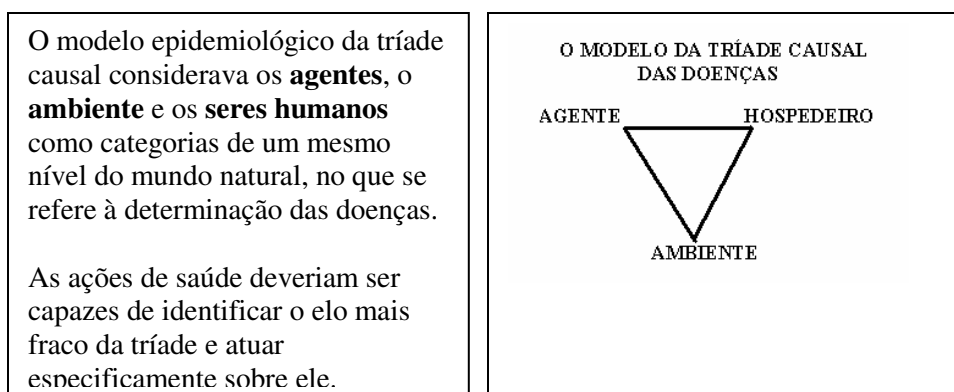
O modelo epidemiológico da tríade causal considerava os **agentes**, o **ambiente** e os **seres humanos** como categorias de um mesmo nível do mundo natural, no que se refere à determinação das doenças.

As ações de saúde deveriam ser capazes de identificar o elo mais fraco da tríade e atuar especificamente sobre ele.

O MODELO DA TRÍADE CAUSAL DAS DOENÇAS

AGENTE

HOSPEDEIRO

AMBIENTE